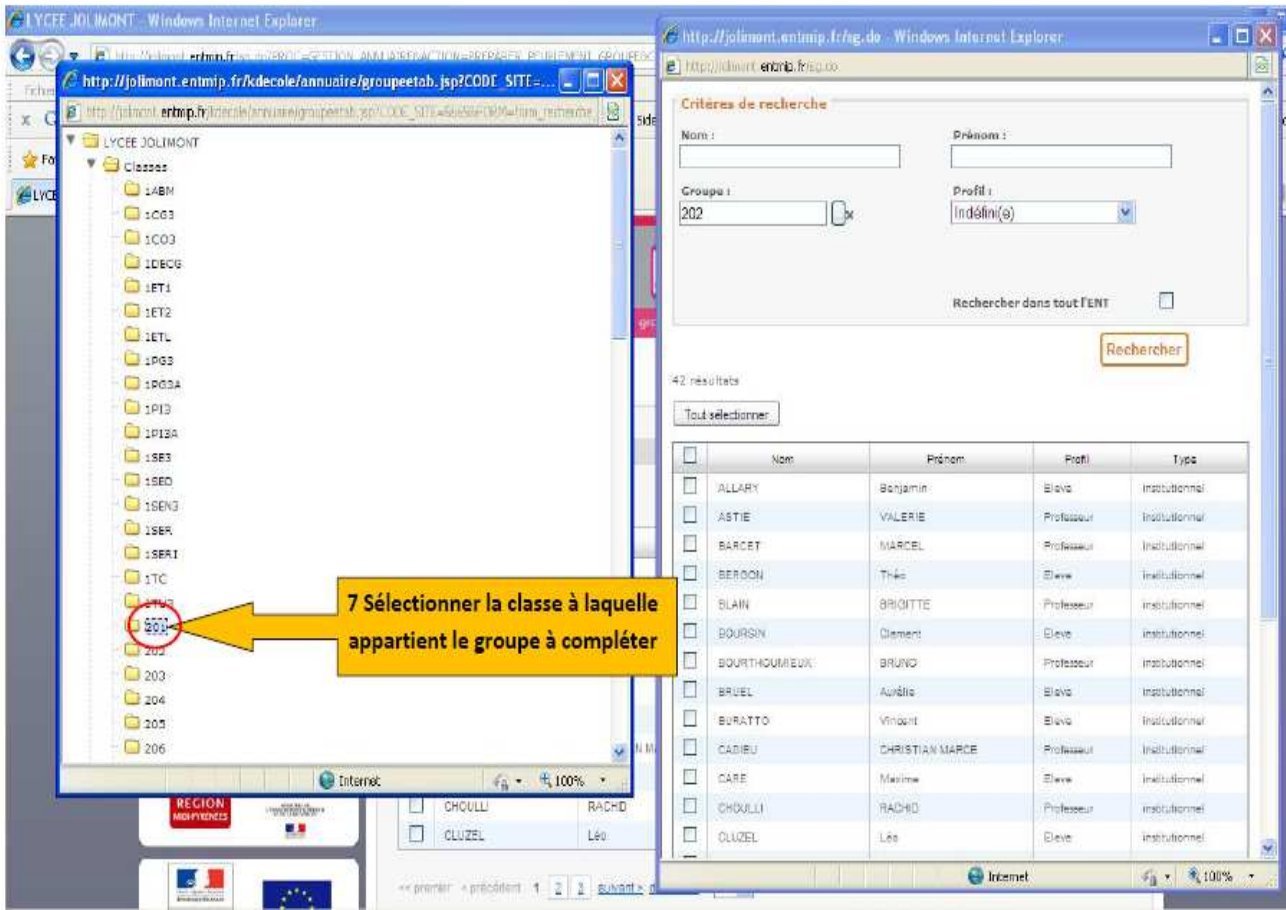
LYCEE JOLIMONT - Windows Internet Explorer

http://jolimont.entmip.fr/kdecole/annuaire/groupeetab.jsp?CODE_SITE=...

http://jolimont.entmip.fr/kdecole/annuaire/groupeetab.jsp?CODE_SITE=

LYCEE JOLIMONT
Classes
1ABM
1CG3
1CO3
1DECG
1ET1
1ET2
1ETL
1PG3
1PG3A
1PI3
1PI3A
1SE3
1SED
1SEN3
1SER
1SERI
1TC
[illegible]
201
202
203
204
205
206

Internet
100%

7 Sélectionner la classe à laquelle appartient le groupe à compléter

http://jolimont.entmip.fr/ag.do - Windows Internet Explorer

http://jolimont.entmip.fr/ag.do

Critères de recherche
Nom :
Prénom :
Groupe :
202
Profil :
Indéfini(e)
Rechercher dans tout l'ENT
Rechercher

42 résultats
Tout sélectionner

| | Nom | Prénom | Profil | Type |
|---|---|---|---|---|
| | ALLARY | Benjamin | Eleve | institutionnel |
| | ASTIE | VALERIE | Professeur | institutionnel |
| | BARCET | MARCEL | Professeur | institutionnel |
| | BERGON | Théo | Eleve | institutionnel |
| | BLAIN | BRIGITTE | Professeur | institutionnel |
| | BOURSIN | Clement | Eleve | institutionnel |
| | BOURTHOUMIEUX | BRUNO | Professeur | institutionnel |
| | BRUEL | Aurélie | Eleve | institutionnel |
| | BURATTO | Vincent | Eleve | institutionnel |
| | CADIEU | CHRISTIAN MARCE | Professeur | institutionnel |
| | CARE | Maxime | Eleve | institutionnel |
| | CHOULLI | RACHID | Professeur | institutionnel |
| | CLUZEL | Léo | Eleve | institutionnel |

Internet
100%

REGION MIDI-PYRENEES

CHOULLI RACHID
CLUZEL Léo

<< premier < précédent 1 2 3 suivant >